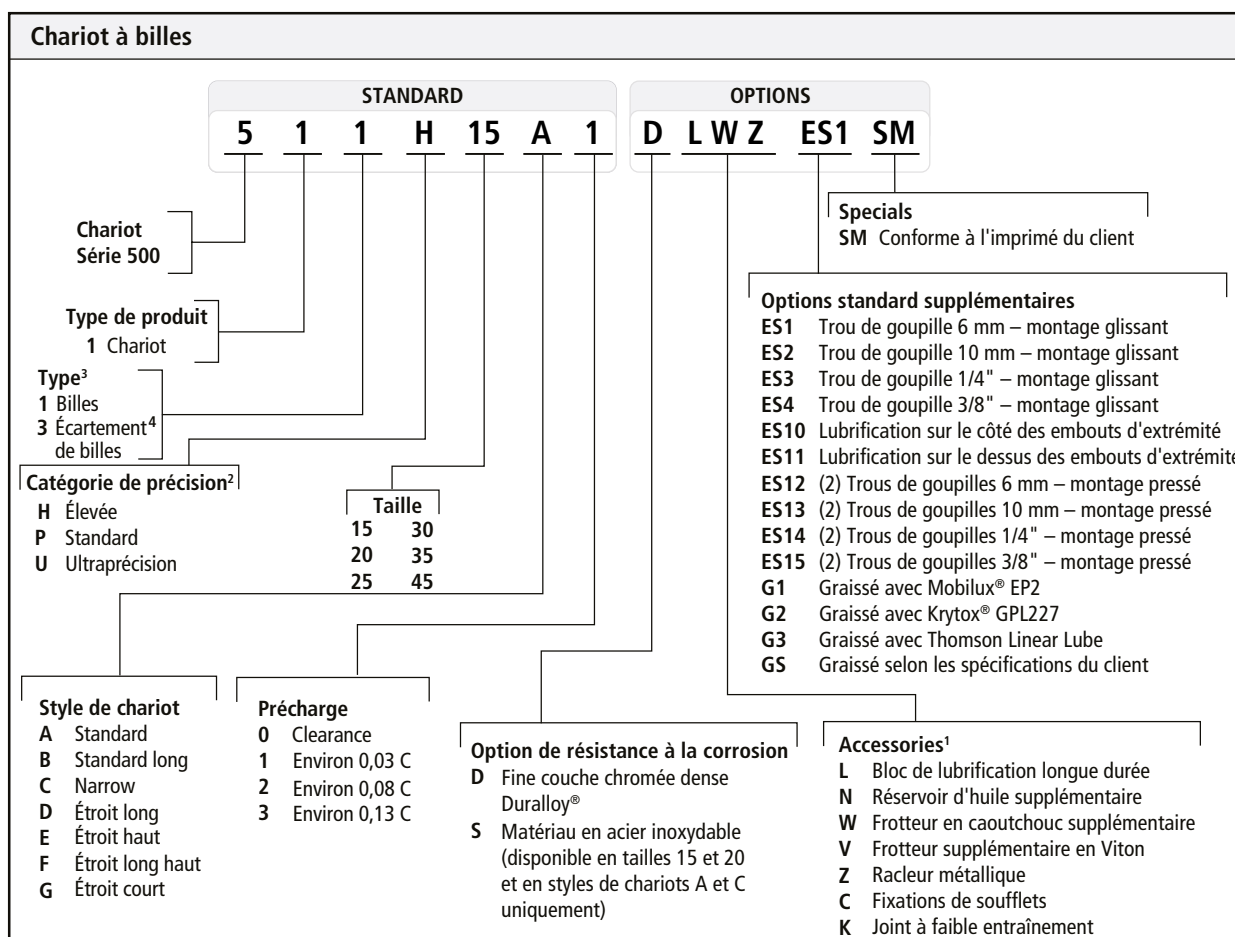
Chariot à billes

STANDARD

5 1 1 H 15 A 1

OPTIONS

D L W Z ES1 SM

Specials
SM Conforme à l'imprimé du client

Chariot
Série 500

Options standard supplémentaires
ES1 Trou de goupille 6 mm – montage glissant
ES2 Trou de goupille 10 mm – montage glissant
ES3 Trou de goupille 1/4" – montage glissant
ES4 Trou de goupille 3/8" – montage glissant
ES10 Lubrification sur le côté des embouts d'extrémité
ES11 Lubrification sur le dessus des embouts d'extrémite
ES12 (2) Trous de goupilles 6 mm – montage pressé
ES13 (2) Trous de goupilles 10 mm – montage pressé
ES14 (2) Trous de goupilles 1/4" – montage pressé
ES15 (2) Trous de goupilles 3/8" – montage pressé
G1 Graissé avec Mobilux® EP2
G2 Graissé avec Krytox® GPL227
G3 Graissé avec Thomson Linear Lube
GS Graissé selon les spécifications du client

Type de produit
1 Chariot

Type$^3$
1 Billes
3 Écartement$^4$ de billes

Catégorie de précision$^2$
H Élevée
P Standard
U Ultraprécision

| Taille | |
|---|---|
| 15 | 30 |
| 20 | 35 |
| 25 | 45 |

Style de chariot
A Standard
B Standard long
C Narrow
D Étroit long
E Étroit haut
F Étroit long haut
G Étroit court

Précharge
0 Clearance
1 Environ 0,03 C
2 Environ 0,08 C
3 Environ 0,13 C

Option de résistance à la corrosion
D Fine couche chromée dense Duralloy®
S Matériau en acier inoxydable (disponible en tailles 15 et 20 et en styles de chariots A et C uniquement)

Accessories$^1$
L Bloc de lubrification longue durée
N Réservoir d'huile supplémentaire
W Frotteur en caoutchouc supplémentaire
V Frotteur supplémentaire en Viton
Z Racleur métallique
C Fixations de soufflets
K Joint à faible entraînement